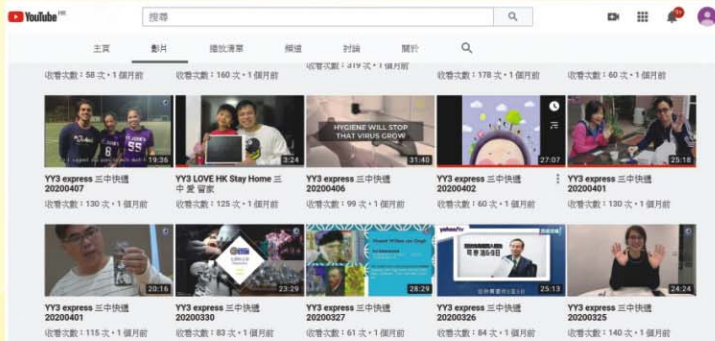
YouTube HK

搜尋

9+

主頁 影片 播放清單 頻道 討論 關於

收看次數：58 次・1 個月前 收看次數：160 次・1 個月前 收看次數：319 次・1 個月前 收看次數：178 次・1 個月前 收看次數：60 次・1 個月前

19:36
YY3 express 三中快遞 20200407
收看次數：130 次・1 個月前

3:24
YY3 LOVE HK Stay Home 三中 愛 留家
收看次數：125 次・1 個月前

HYGIENE WILL STOP THAT VIRUS GROW
31:40
YY3 express 三中快遞 20200406
收看次數：99 次・1 個月前

27:07
YY3 express 三中快遞 20200402
收看次數：60 次・1 個月前

25:18
YY3 express 三中快遞 20200401
收看次數：130 次・1 個月前

20:16
YY3 express 三中快遞 20200401
收看次數：115 次・1 個月前

23:29
YY3 express 三中快遞 20200330
收看次數：80 次・1 個月前

28:29
YY3 express 三中快遞 20200327
收看次數：61 次・1 個月前

25:13
YY3 express 三中快遞 20200326
收看次數：84 次・1 個月前

24:24
YY3 express 三中快遞 20200325
收看次數：140 次・1 個月前